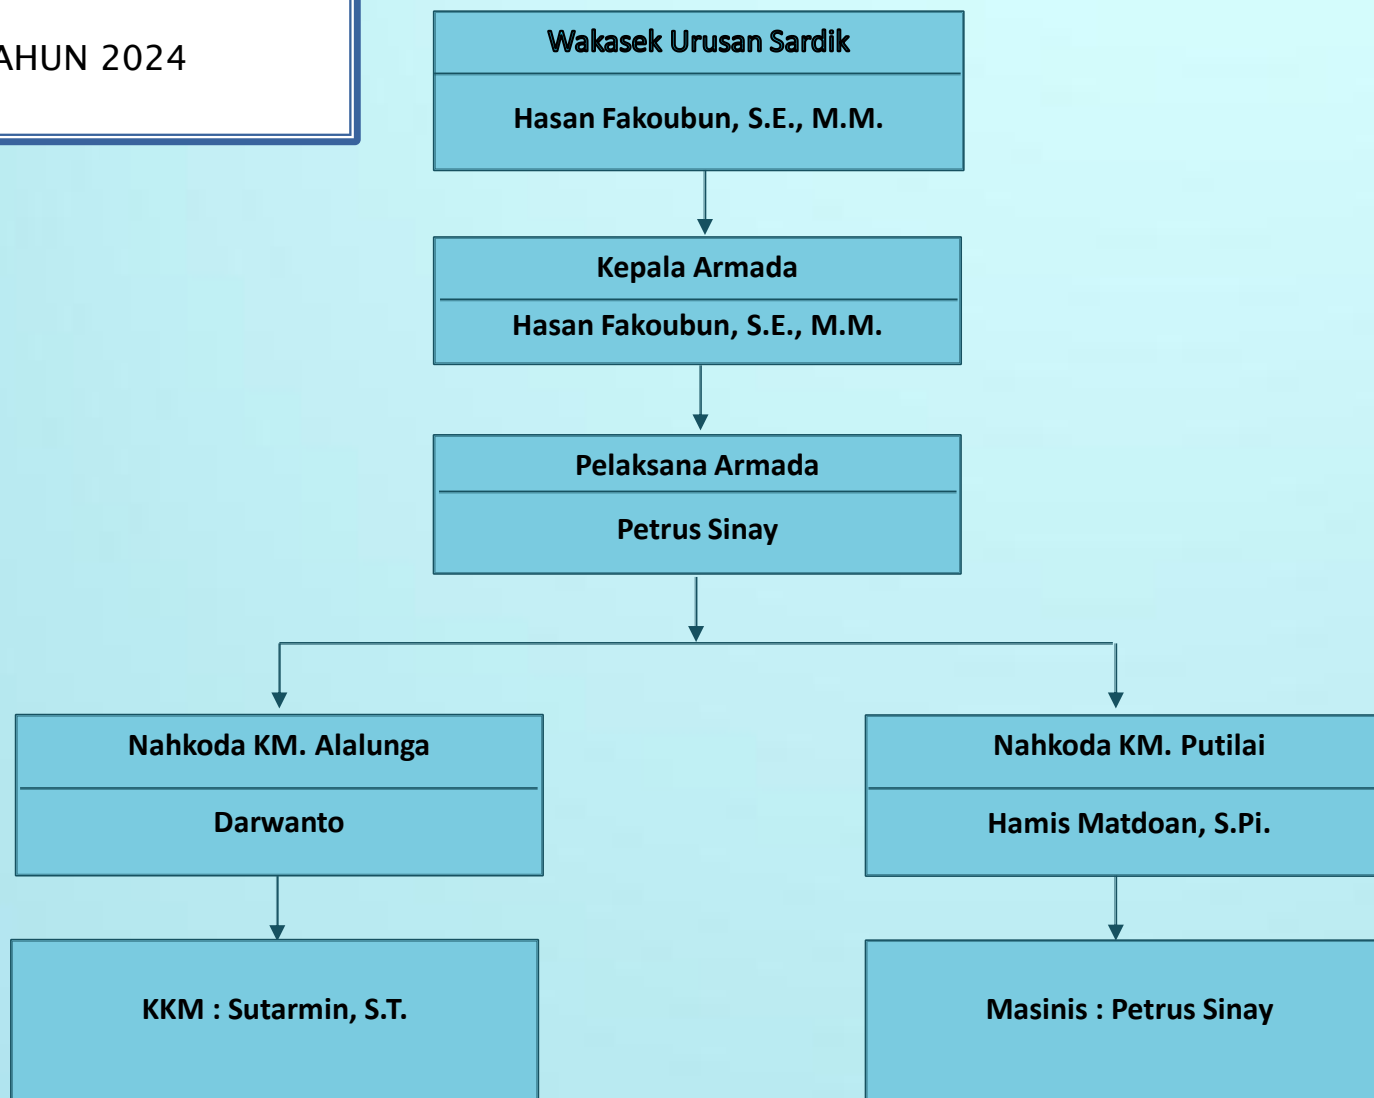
AHUN 2024

Wakasek Urusan Sardik

Hasan Fakoubun, S.E., M.M.

Kepala Armada

Hasan Fakoubun, S.E., M.M.

Pelaksana Armada

Petrus Sinay

Nahkoda KM. Alalunga

Darwanto

KKM : Sutarmin, S.T.

Nahkoda KM. Putilai

Hamis Matdoan, S.Pi.

Masinis : Petrus Sinay